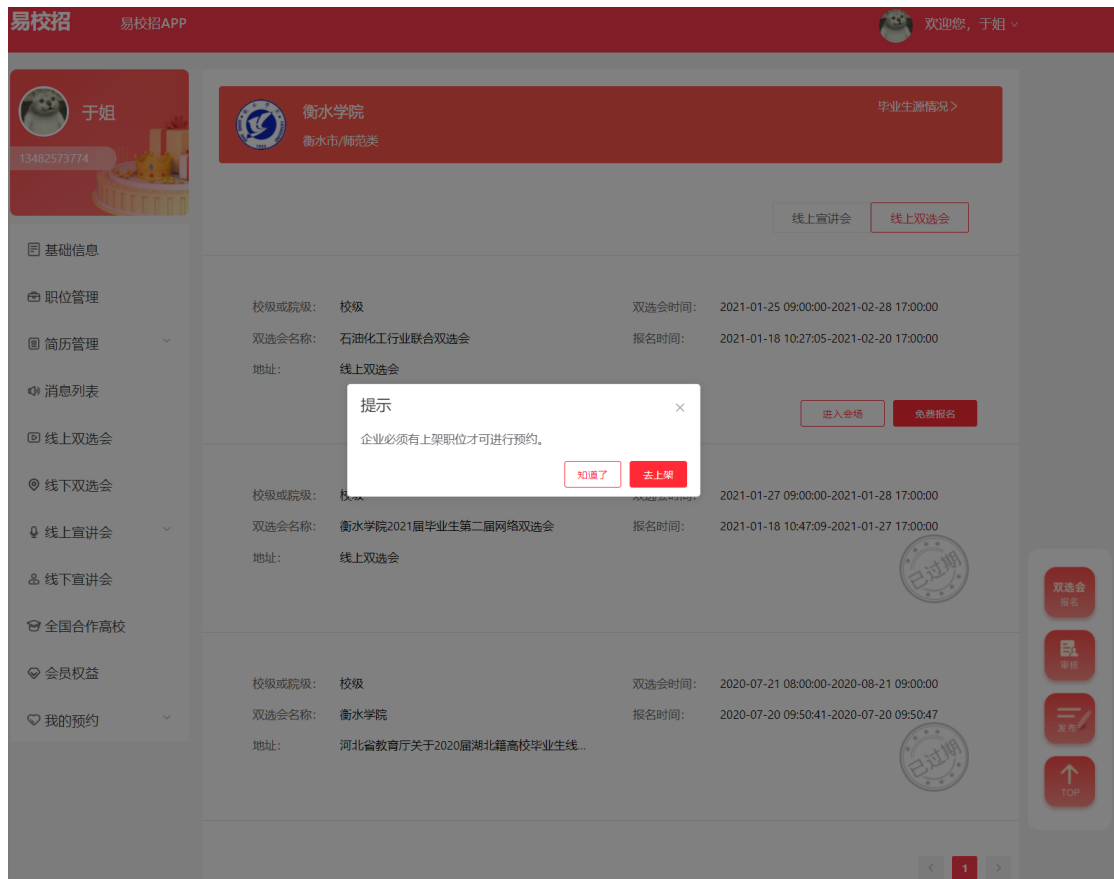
易校招 易校招APP

欢迎您，于姐

于姐
13482573774

基础信息
职位管理
简历管理
消息列表
线上双选会
线下双选会
线上宣讲会
线下宣讲会
全国合作高校
会员权益
我的预约

衡水学院
衡水市/师范类
毕业生源情况 >

线上宣讲会 线上双选会

校级或院级： 校级
双选会名称： 石油化工行业联合双选会
地址： 线上双选会
双选会时间： 2021-01-25 09:00:00-2021-02-28 17:00:00
报名时间： 2021-01-18 10:27:05-2021-02-20 17:00:00
进入会场 免费报名

提示
企业必须有上架职位才可进行预约。
知道了 去上架

校级或院级： 校级
双选会名称： 衡水学院2021届毕业生第二届网络双选会
地址： 线上双选会
双选会时间： 2021-01-27 09:00:00-2021-01-28 17:00:00
报名时间： 2021-01-18 10:47:09-2021-01-27 17:00:00
已过期

校级或院级： 校级
双选会名称： 衡水学院
地址： 河北省教育厅关于2020届湖北籍高校毕业生线...
双选会时间： 2020-07-21 08:00:00-2020-08-21 09:00:00
报名时间： 2020-07-20 09:50:41-2020-07-20 09:50:47
已过期

双选会 报名
审核
发布
TOP

< 1 >